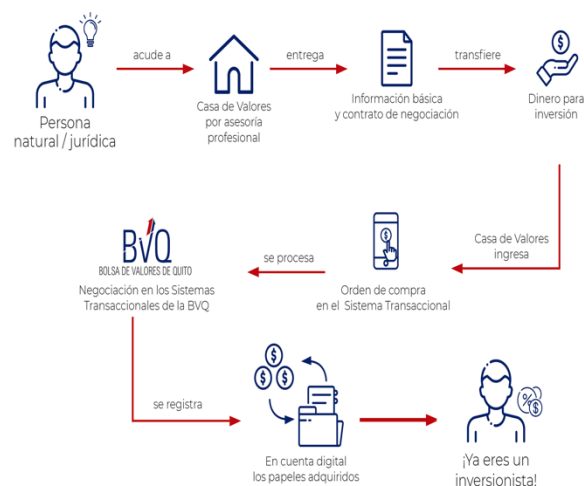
Persona natural / jurídica

acude a

Casa de Valores por asesoría profesional

entrega

Información básica y contrato de negociación

transfiere

Dinero para inversión

Casa de Valores ingresa

Orden de compra en el Sistema Transaccional

se procesa

BVQ
BOLSA DE VALORES DE QUITO

Negociación en los Sistemas Transaccionales de la BVQ

se registra

En cuenta digital los papeles adquiridos

¡Ya eres un inversionista!